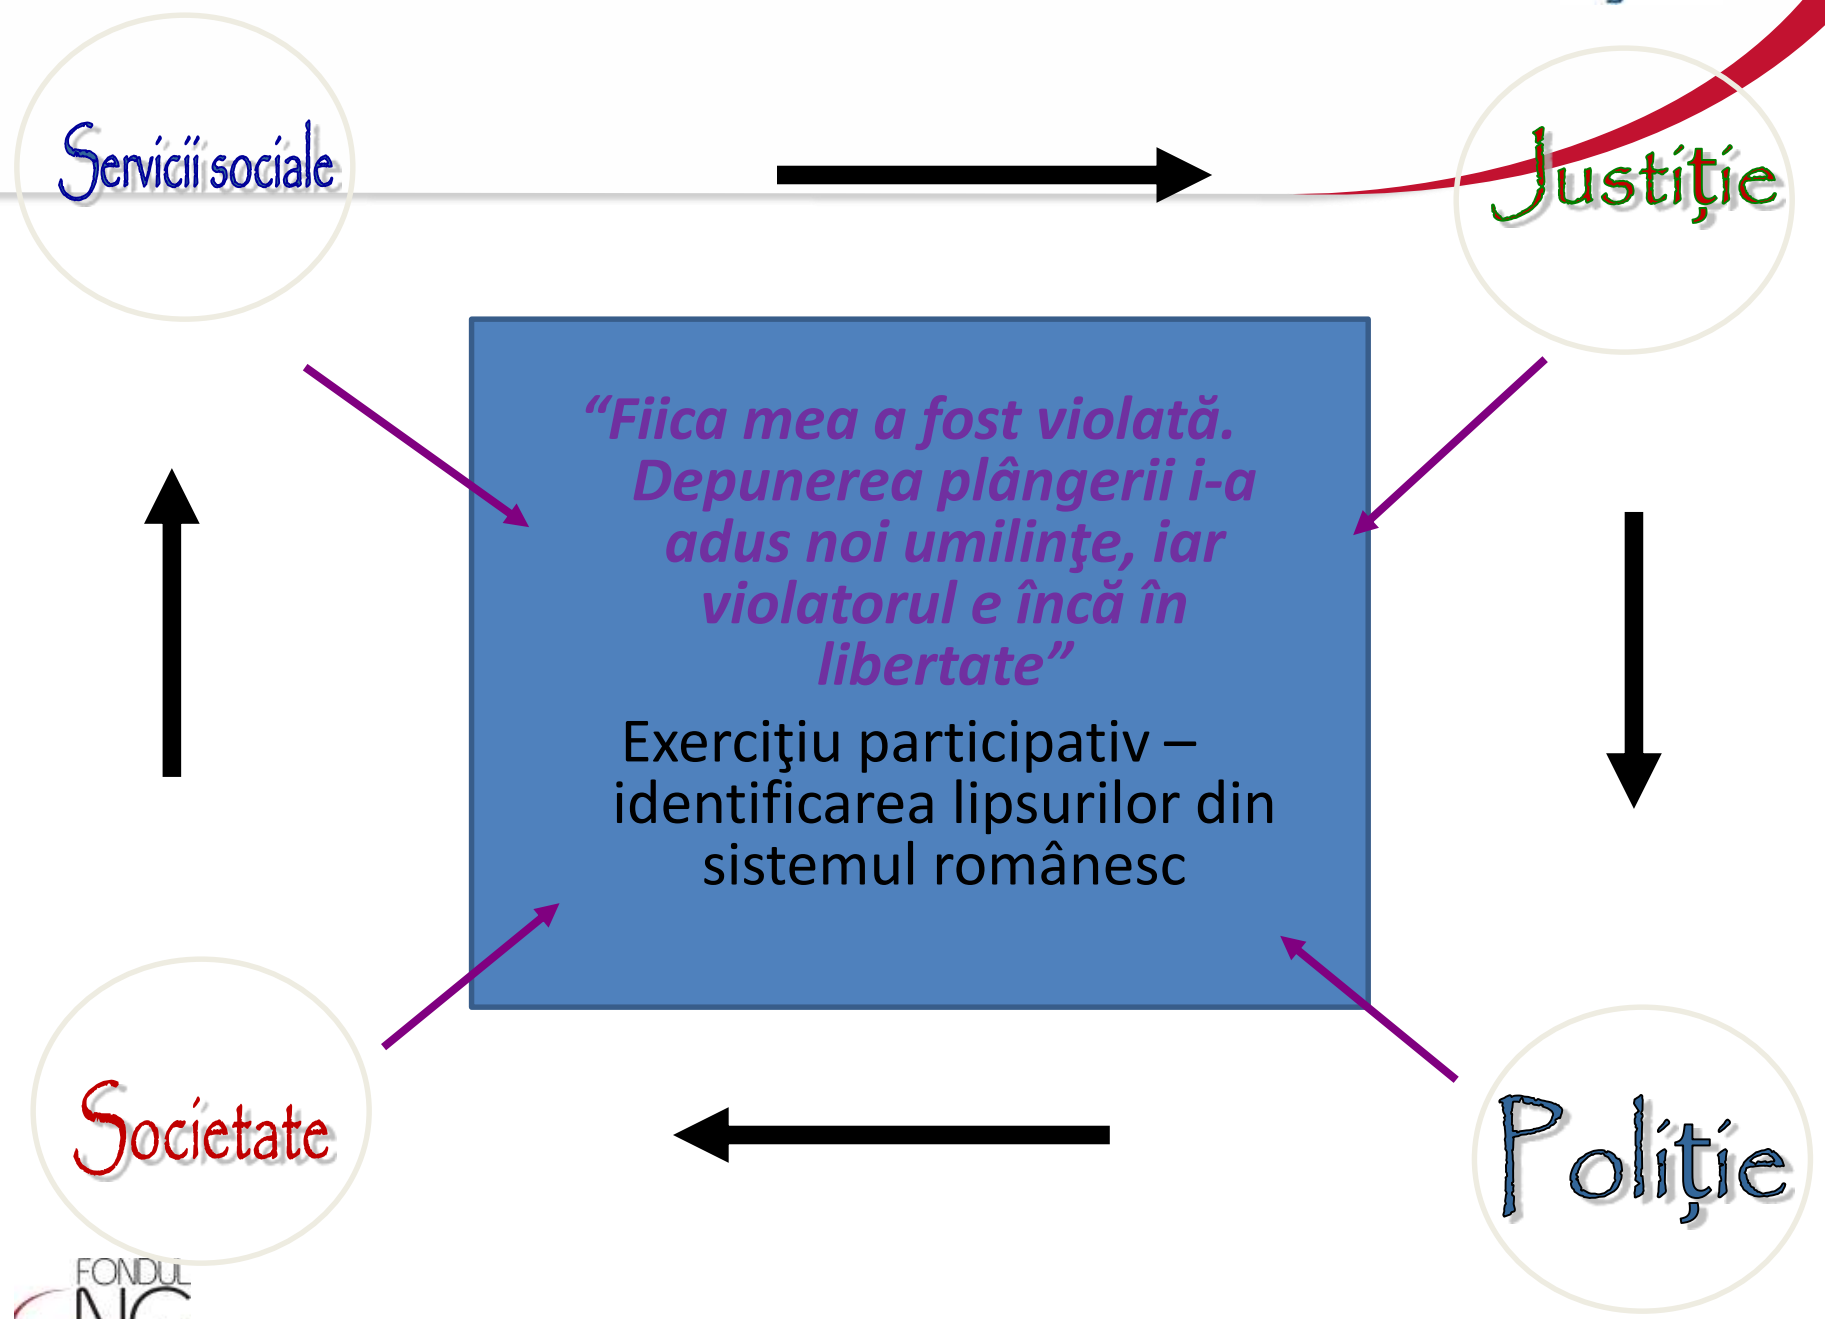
Servicii sociale

Justiție

“Fiica mea a fost violată. Depunerea plângerii i-a adus noi umilinţe, iar violatorul e încă în libertate”

Exerciţiu participativ – identificarea lipsurilor din sistemul românesc

Societate

Poliție

FONDUL
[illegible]